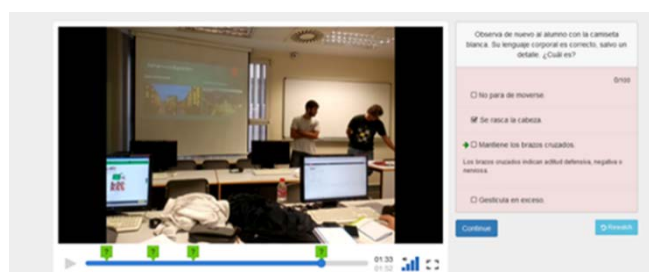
Observa de nuevo al alumno con la camiseta blanca. Su lenguaje corporal es correcto, salvo un detalle. ¿Cuál es?

0/100

No para de moverse.

Se rasca la cabeza.

Mantiene los brazos cruzados.

Los brazos cruzados indican actitud defensiva, negativa o nerviosa.

Gesticula en exceso.

Continue

Rewatch

01:33
01:52